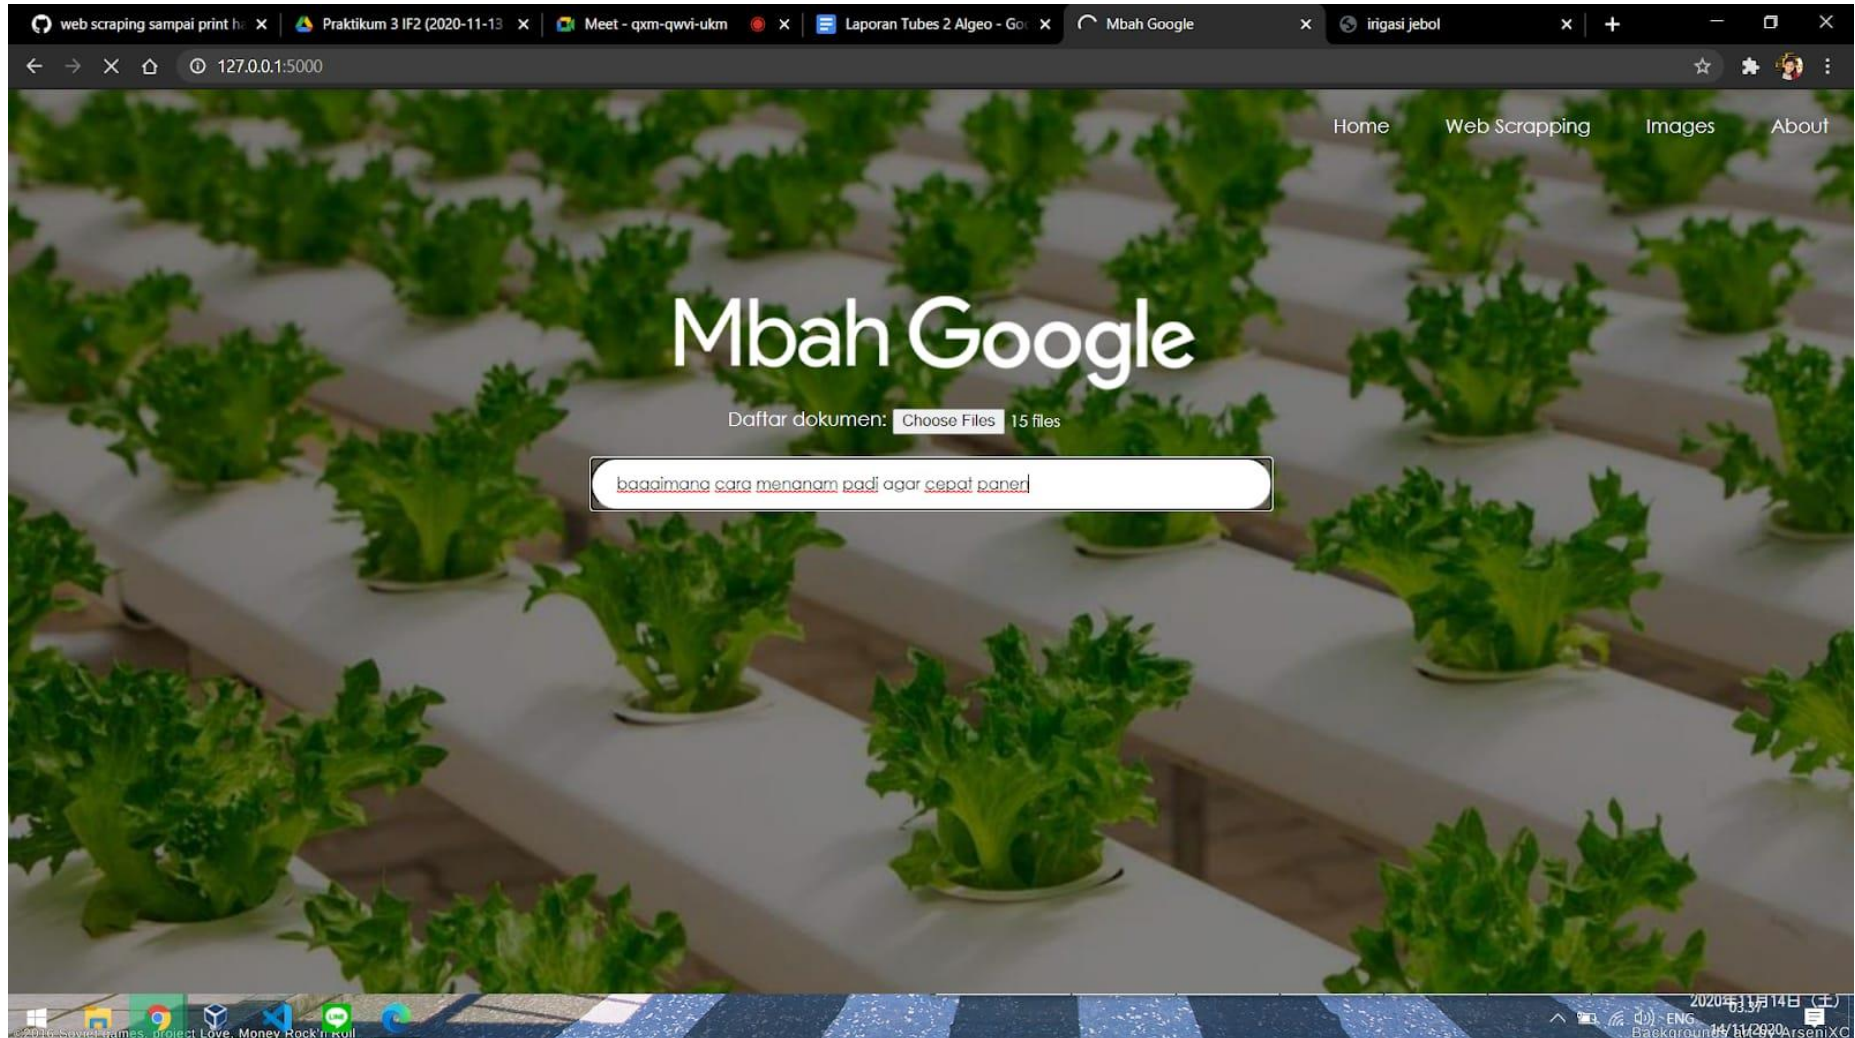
web scraping sampai print h
Praktikum 3 IF2 (2020-11-13
Meet - qxm-qwvi-ukm
Laporan Tubes 2 Algeo - Go
Mbah Google
irigasi jebol

127.0.0.1:5000

Home Web Scrapping Images About

Mbah Google

Daftar dokumen: Choose Files 15 files

bagaimana cara menanam padi agar cepat panen

©2016 SovietGames, project Love, Money Rock'n Roll

ENG 03:57 2020年11月14日 (土) 14/11/2020
Background art by ArseniXC